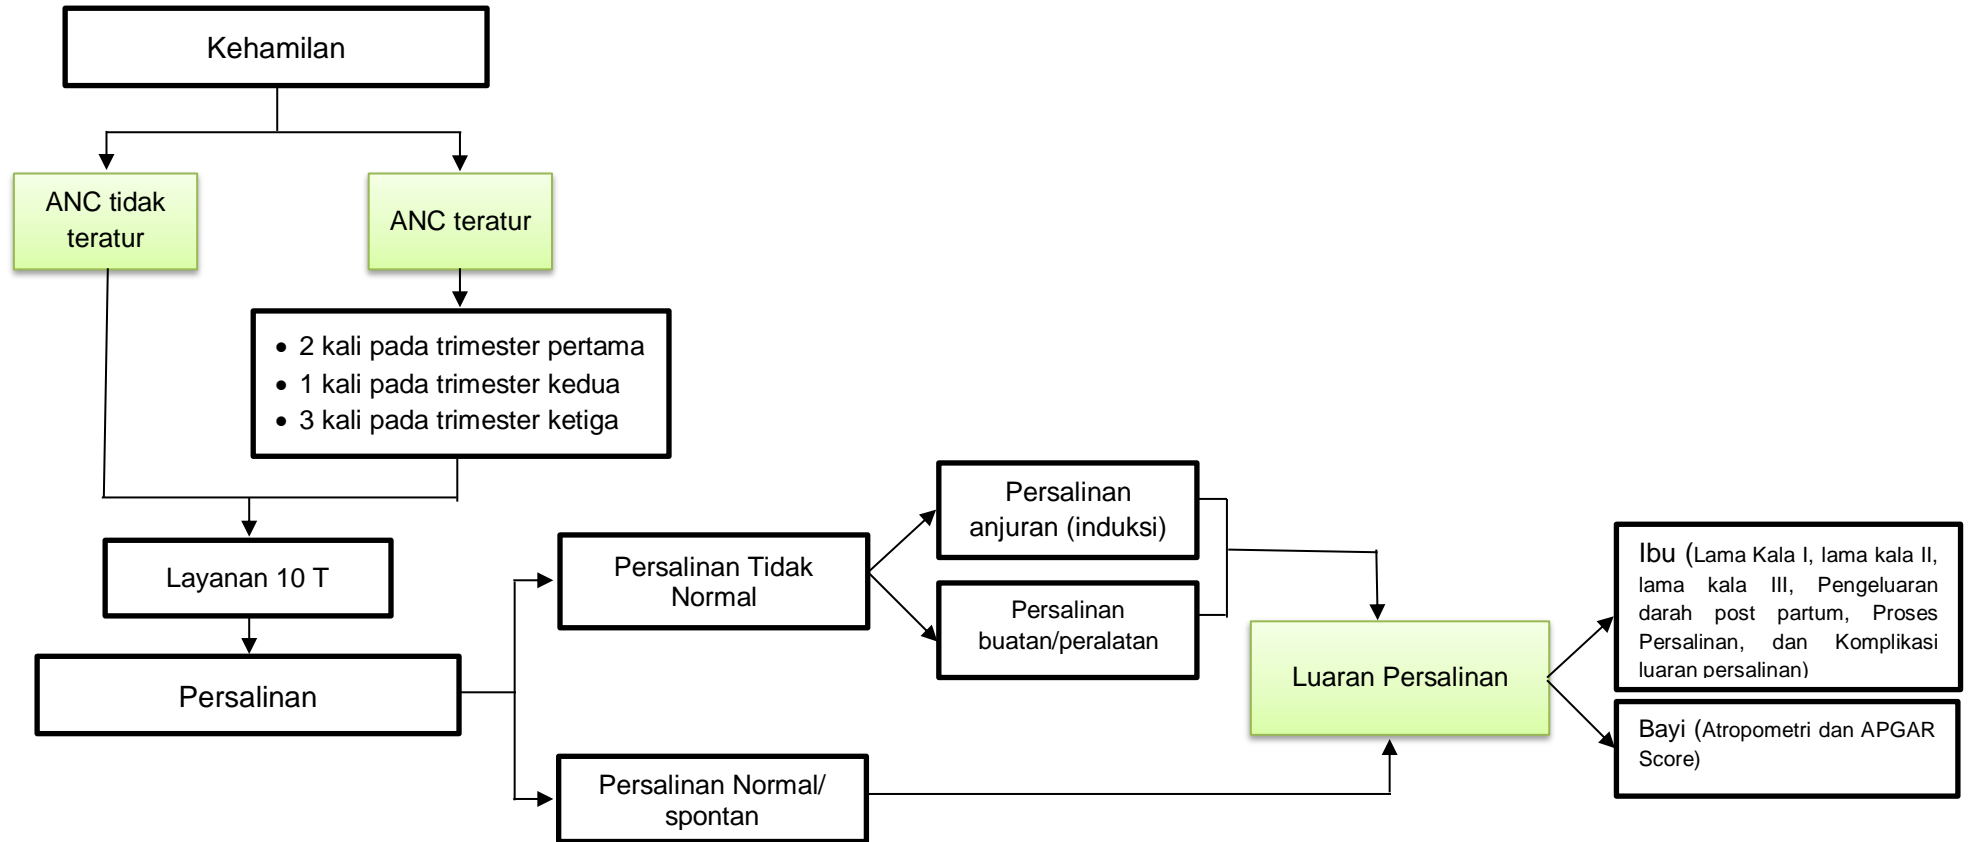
Kehamilan

ANC tidak teratur

ANC teratur

• 2 kali pada trimester pertama
• 1 kali pada trimester kedua
• 3 kali pada trimester ketiga

Layanan 10 T

Persalinan

Persalinan Tidak Normal

Persalinan anjuran (induksi)

Persalinan buatan/peralatan

Persalinan Normal/ spontan

Luaran Persalinan

Ibu (Lama Kala I, lama kala II, lama kala III, Pengeluaran darah post partum, Proses Persalinan, dan Komplikasi luaran persalinan)

Bayi (Atropometri dan APGAR Score)